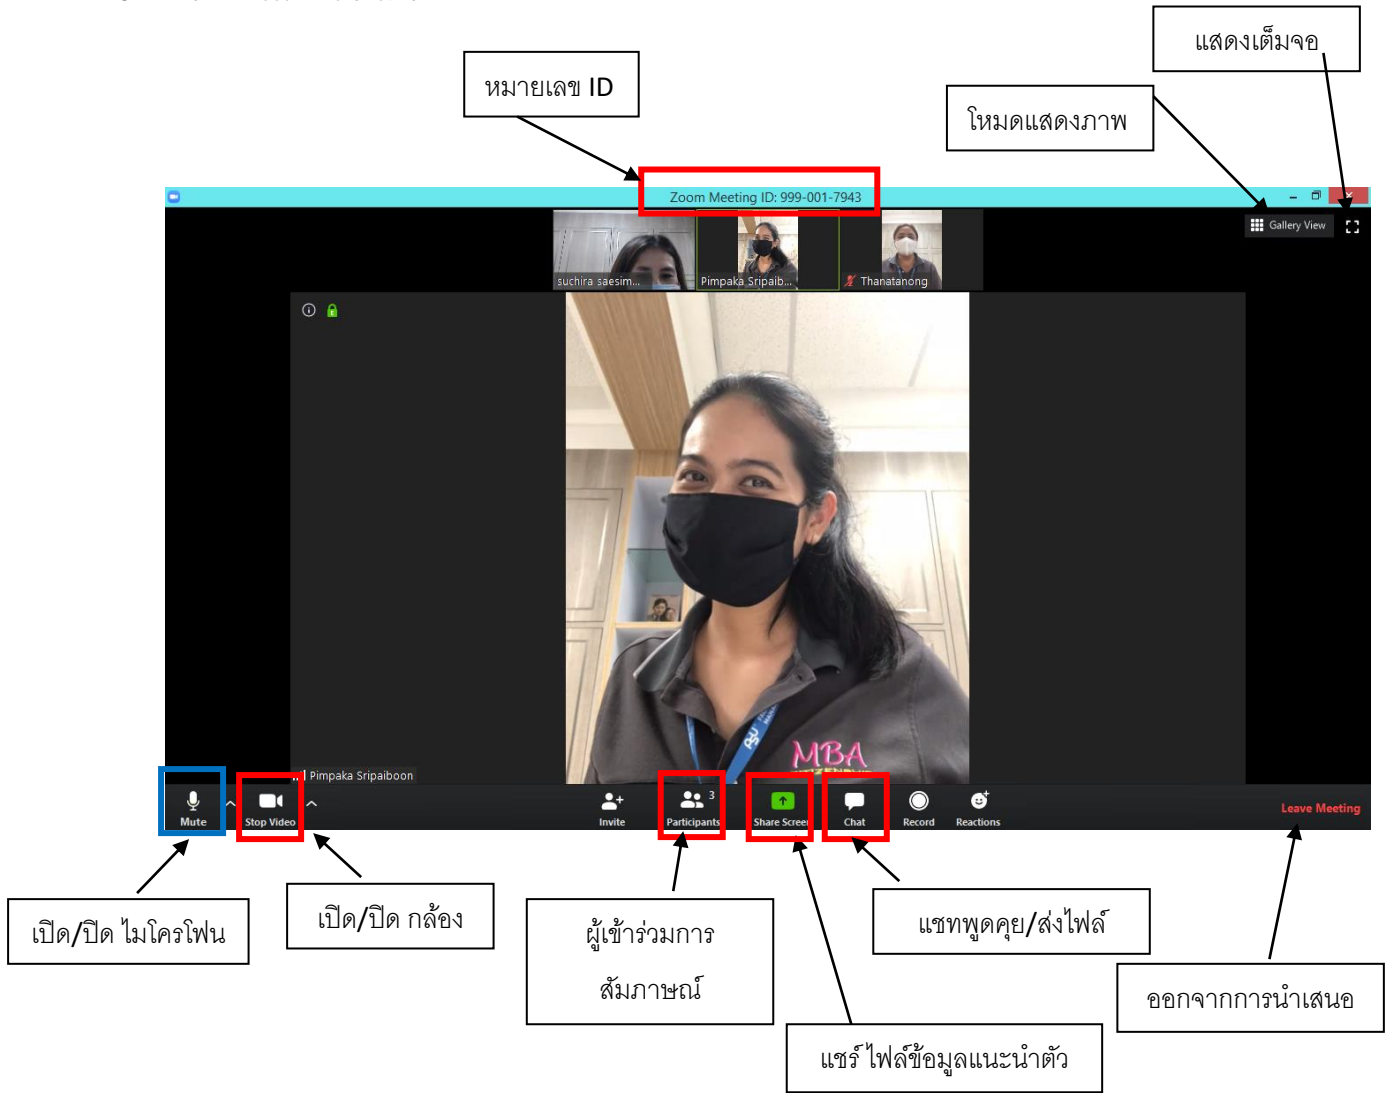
แสดงเต็มจอ

หมายเลข ID

โหมดแสดงภาพ

Zoom Meeting ID: 999-001-7943

Gallery View

suchira saesim...

Pimpaka Sripaib...

Thanatanong

Pimpaka Sripaiboon

Mute

Stop Video

Invite

Participants 3

Share Screen

Chat

Record

Reactions

Leave Meeting

เปิด/ปิด ไมโครโฟน

เปิด/ปิด กล้อง

ผู้เข้าร่วมการสัมภาษณ์

แชทพูดคุย/ส่งไฟล์

ออกจากการนำเสนอ

แชร์ ไฟล์ข้อมูลแนะนำตัว